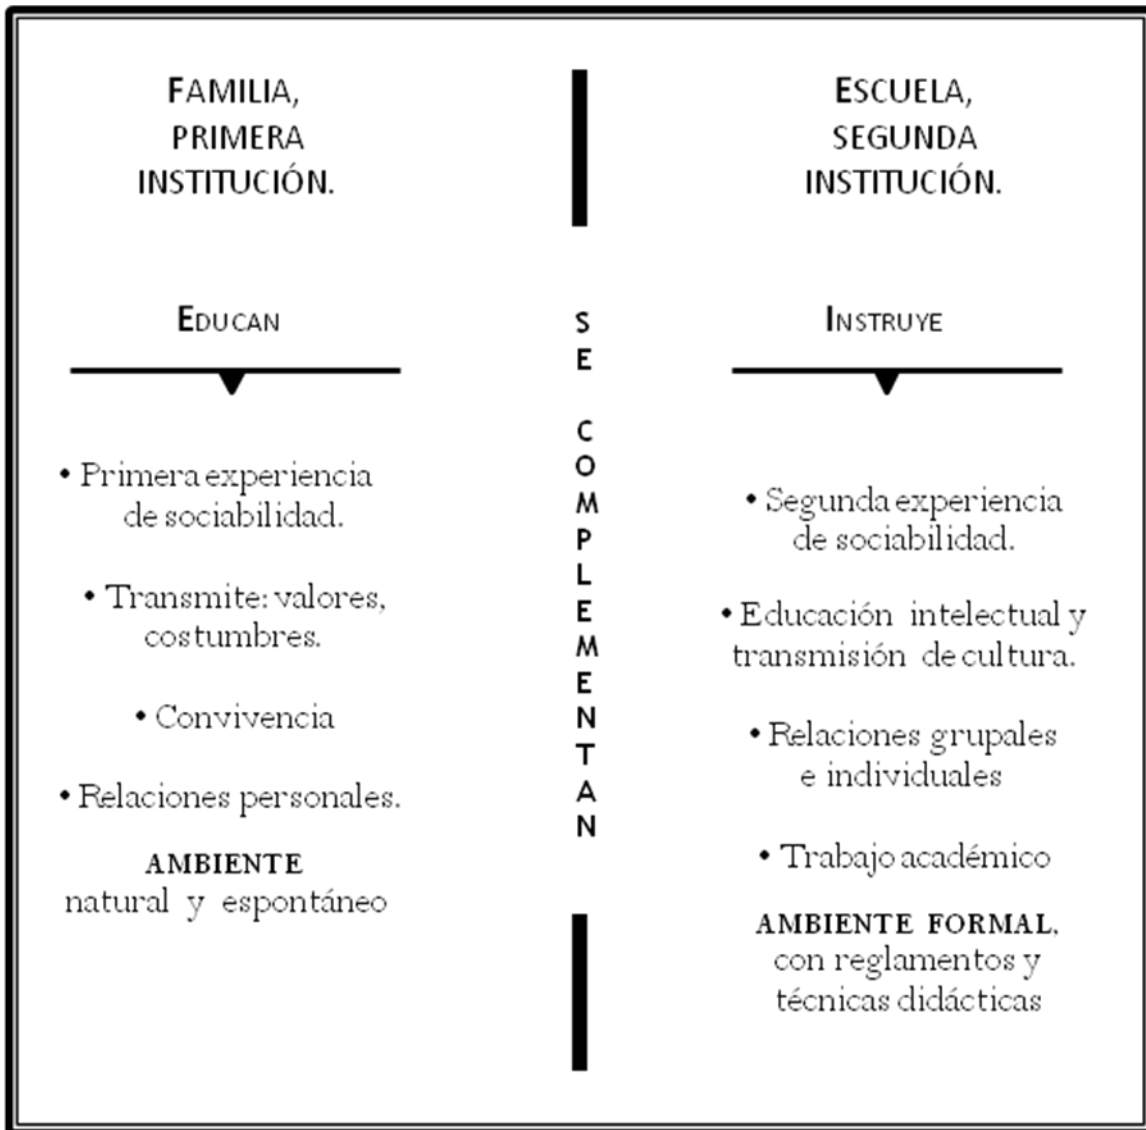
FAMILIA, PRIMERA INSTITUCIÓN.

EDUCAN

• Primera experiencia de sociabilidad.

• Transmite: valores, costumbres.

• Convivencia

• Relaciones personales.

AMBIENTE natural y espontáneo

SE COMPLEMENTAN

ESCUELA, SEGUNDA INSTITUCIÓN.

INSTRUYE

• Segunda experiencia de sociabilidad.

• Educación intelectual y transmisión de cultura.

• Relaciones grupales e individuales

• Trabajo académico

AMBIENTE FORMAL, con reglamentos y técnicas didácticas